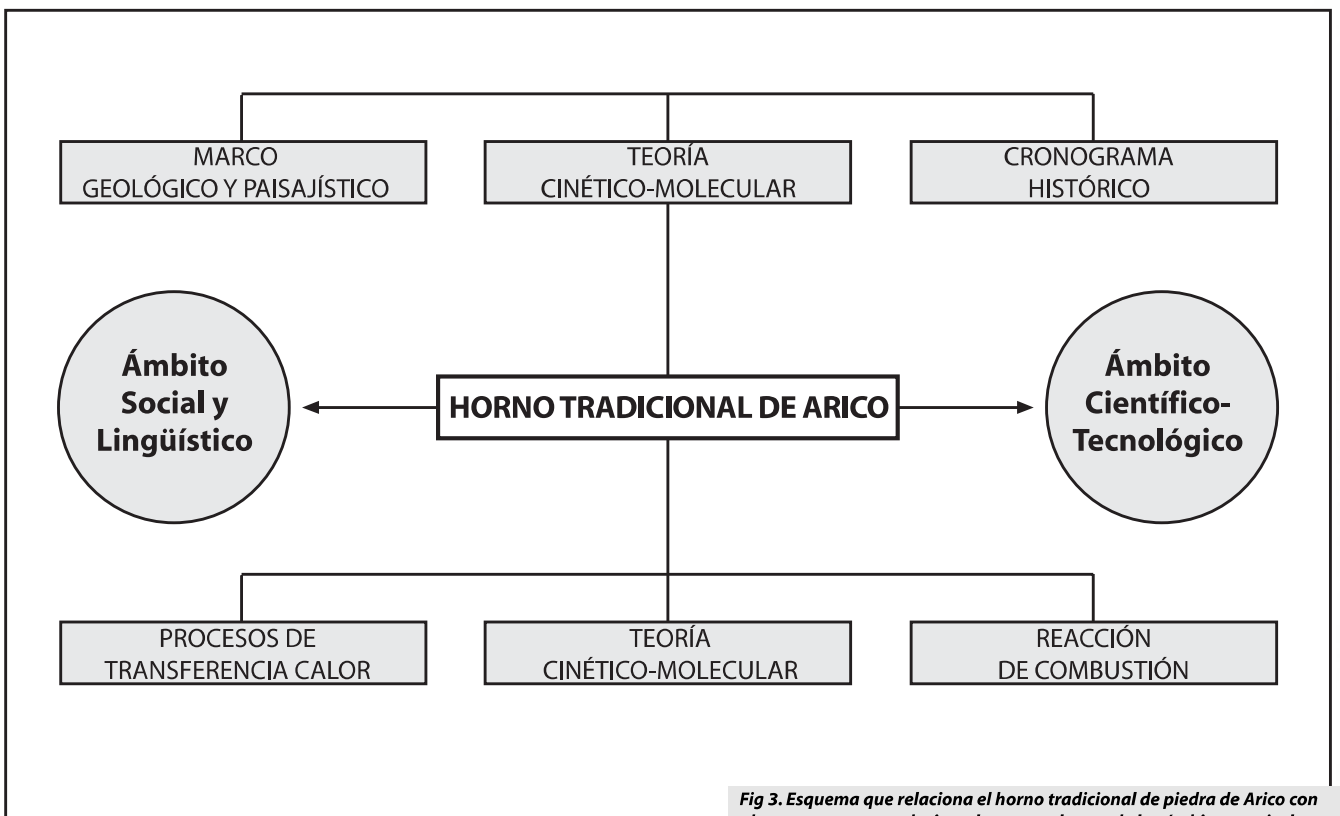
MARCO GEOLÓGICO Y PAISAJÍSTICO

TEORÍA CINÉTICO-MOLECULAR

CRONOGRAMA HISTÓRICO

Ámbito Social y Lingüístico

HORNO TRADICIONAL DE ARICO

Ámbito Científico-Tecnológico

PROCESOS DE TRANSFERENCIA CALOR

TEORÍA CINÉTICO-MOLECULAR

REACCIÓN DE COMBUSTIÓN

Fig 3. Esquema que relaciona el horno tradicional de piedra de Arico con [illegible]